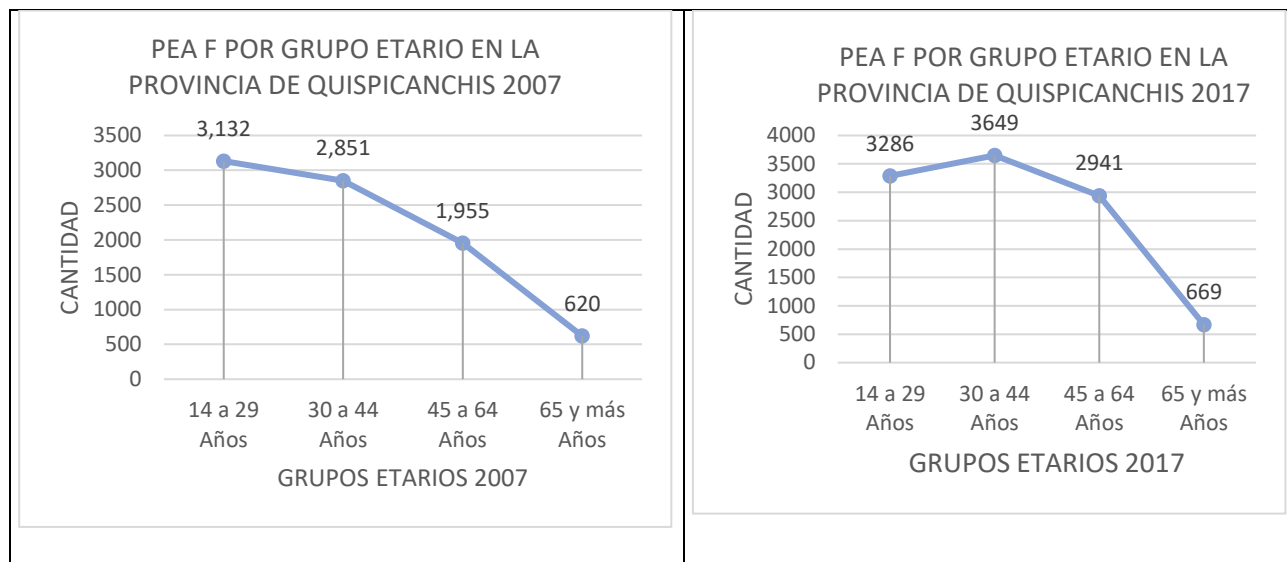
PEA F POR GRUPO ETARIO EN LA PROVINCIA DE QUISPICANCHIS 2007

CANTIDAD

3500
3000
2500
2000
1500
1000
500
0

3,132
2,851
1,955
620

14 a 29 Años
30 a 44 Años
45 a 64 Años
65 y más Años

GRUPOS ETARIOS 2007

PEA F POR GRUPO ETARIO EN LA PROVINCIA DE QUISPICANCHIS 2017

CANTIDAD

4000
3500
3000
2500
2000
1500
1000
500
0

3286
3649
2941
669

14 a 29 Años
30 a 44 Años
45 a 64 Años
65 y más Años

GRUPOS ETARIOS 2017